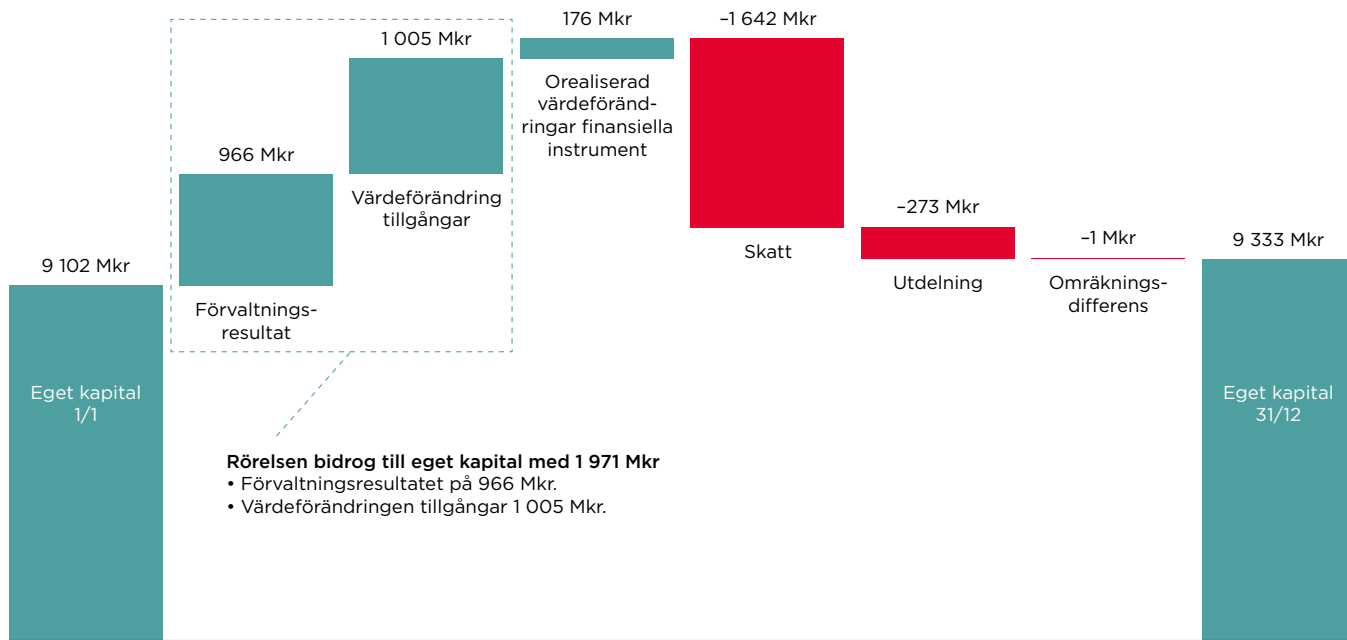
9 102 Mkr

Eget kapital 1/1

966 Mkr

Förvaltningsresultat

1 005 Mkr

Värdeförändring tillgångar

176 Mkr

Orealiserad värdeförändringar finansiella instrument

–1 642 Mkr

Skatt

–273 Mkr

Utdelning

–1 Mkr

Omräkningsdifferens

9 333 Mkr

Eget kapital 31/12

**Rörelsen bidrog till eget kapital med 1 971 Mkr**
• Förvaltningsresultatet på 966 Mkr.
• Värdeförändringen tillgångar 1 005 Mkr.